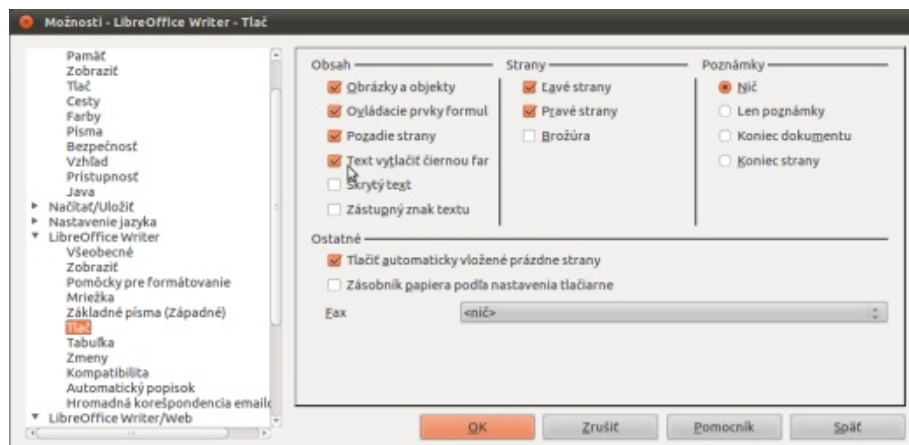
Možnosti - LibreOffice Writer - Tlač

Pamäť
Zobraziť
Tlač
Cesty
Farby
Písma
Bezpečnosť
Vzhľad
Prístupnosť
Java
Načítať/Uložiť
Nastavenie jazyka
LibreOffice Writer
Všeobecné
Zobraziť
Pomôcky pre formátovanie
Mriežka
Základné písma (Západné)
Tlač
Tabuľka
Zmeny
Kompatibilita
Automatický popisok
Hromadná korešpondencia email
LibreOffice Writer/Web

Obsah
Obrázky a objekty
Ovládacie prvky formul
Pozadie strany
Text vytlačiť čiernou far
Skrytý text
Zástupný znak textu

Strany
Ľavé strany
Pravé strany
Brožúra

Poznámky
Nič
Len poznámky
Koniec dokumentu
Koniec strany

Ostatné
Tlačiť automaticky vložené prázdne strany
Zásobník papiera podľa nastavenia tlačiarne
Fax <nič>

OK
Zrušiť
Pomocník
Späť